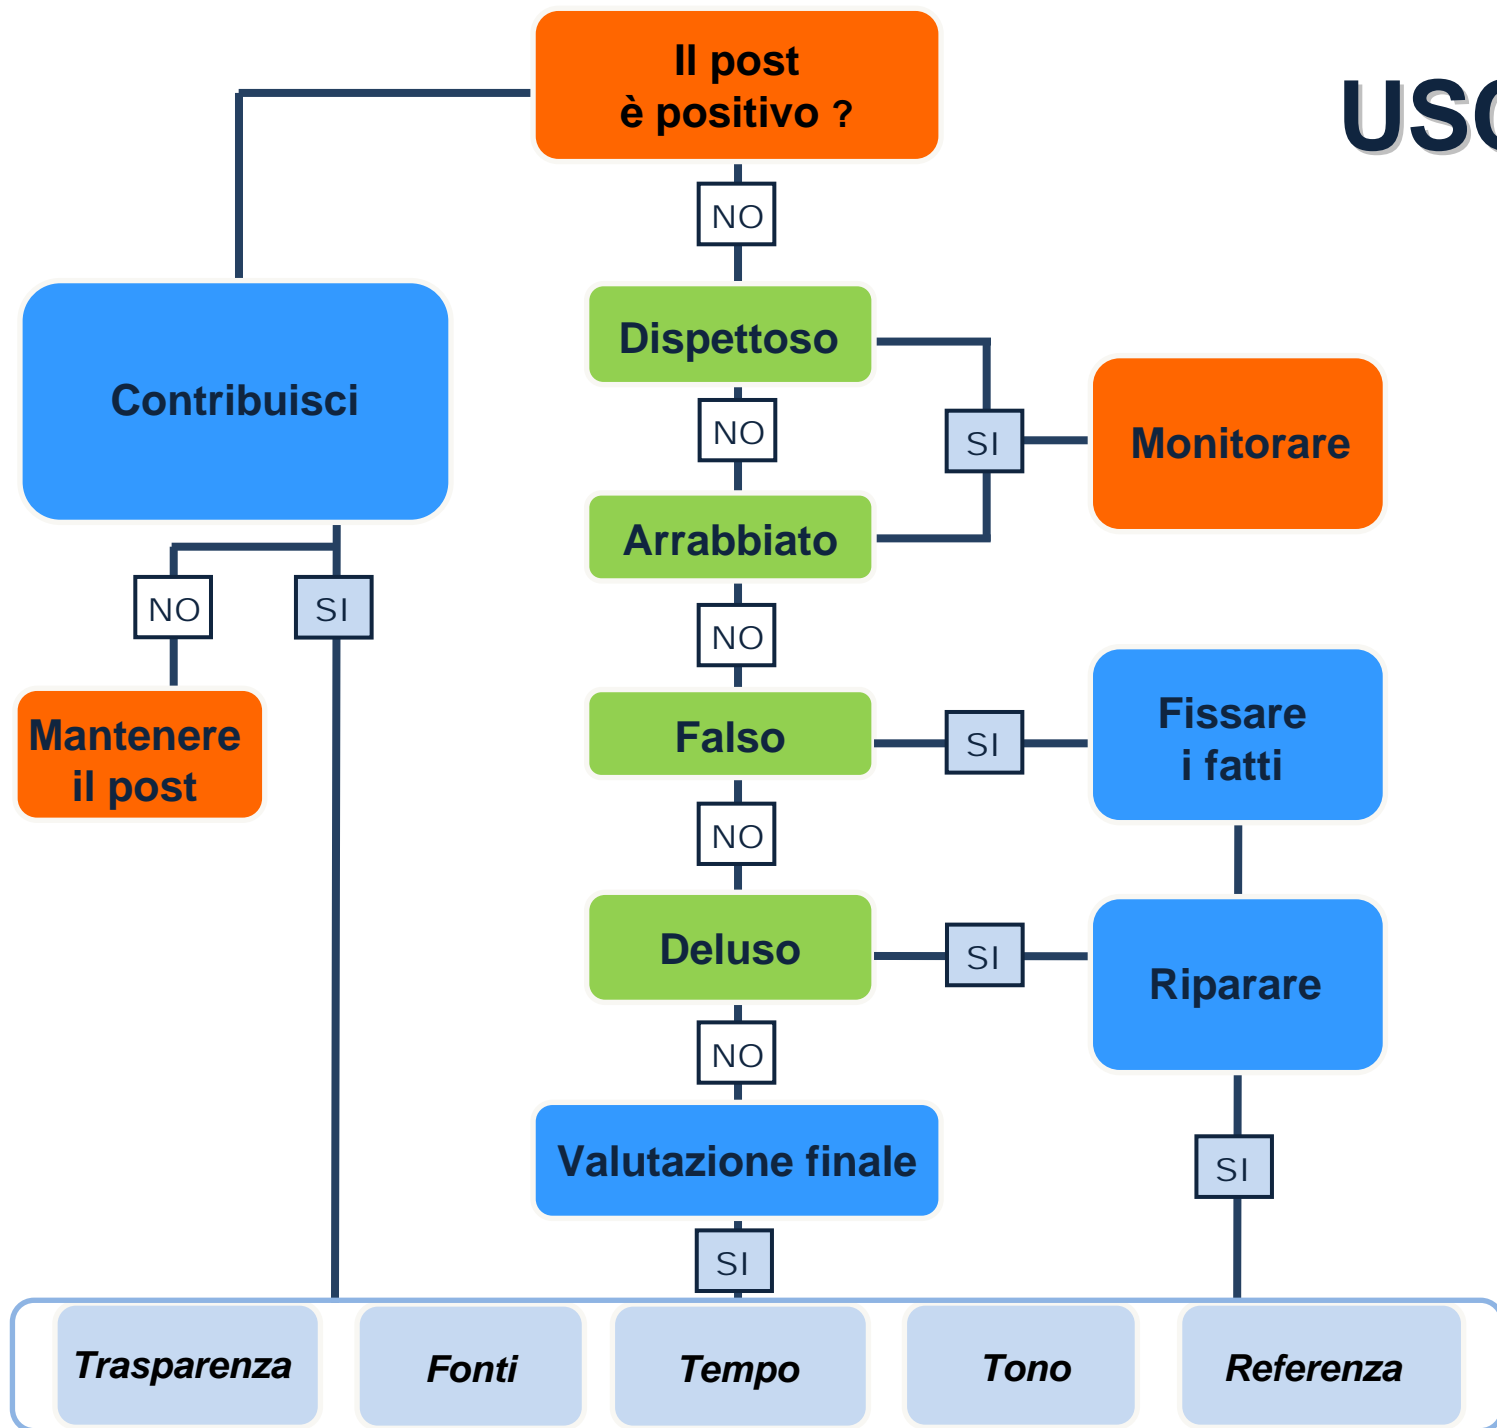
Il post
è positivo ?

USO

NO

Contribuisci

Dispettoso

NO

SI

Monitorare

Arrabbiato

NO

SI

NO

Mantenere il post

Falso

SI

Fissare i fatti

NO

Deluso

SI

Riparare

NO

Valutazione finale

SI

SI

Trasparenza

Fonti

Tempo

Tono

Referenza